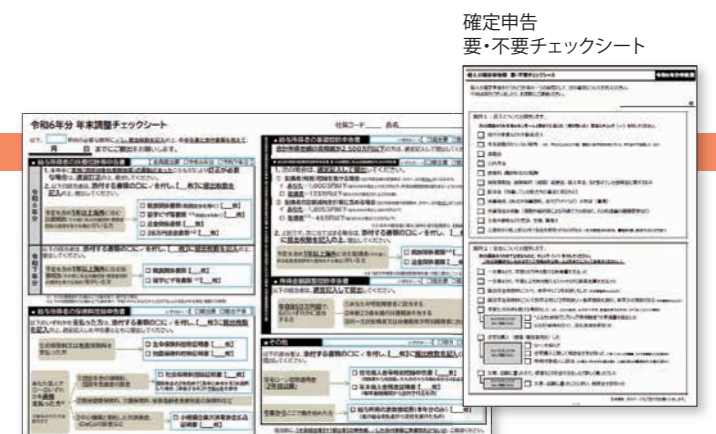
確定申告
要・不要チェックシート

令和6年分 年末調整チェックシート

社員コード　　　氏名

給与所得者の扶養控除等の申告

給与所得者の保険料控除の申告

給与所得者の基礎控除の申告

年末調整のための住宅借入金等特別控除

その他

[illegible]